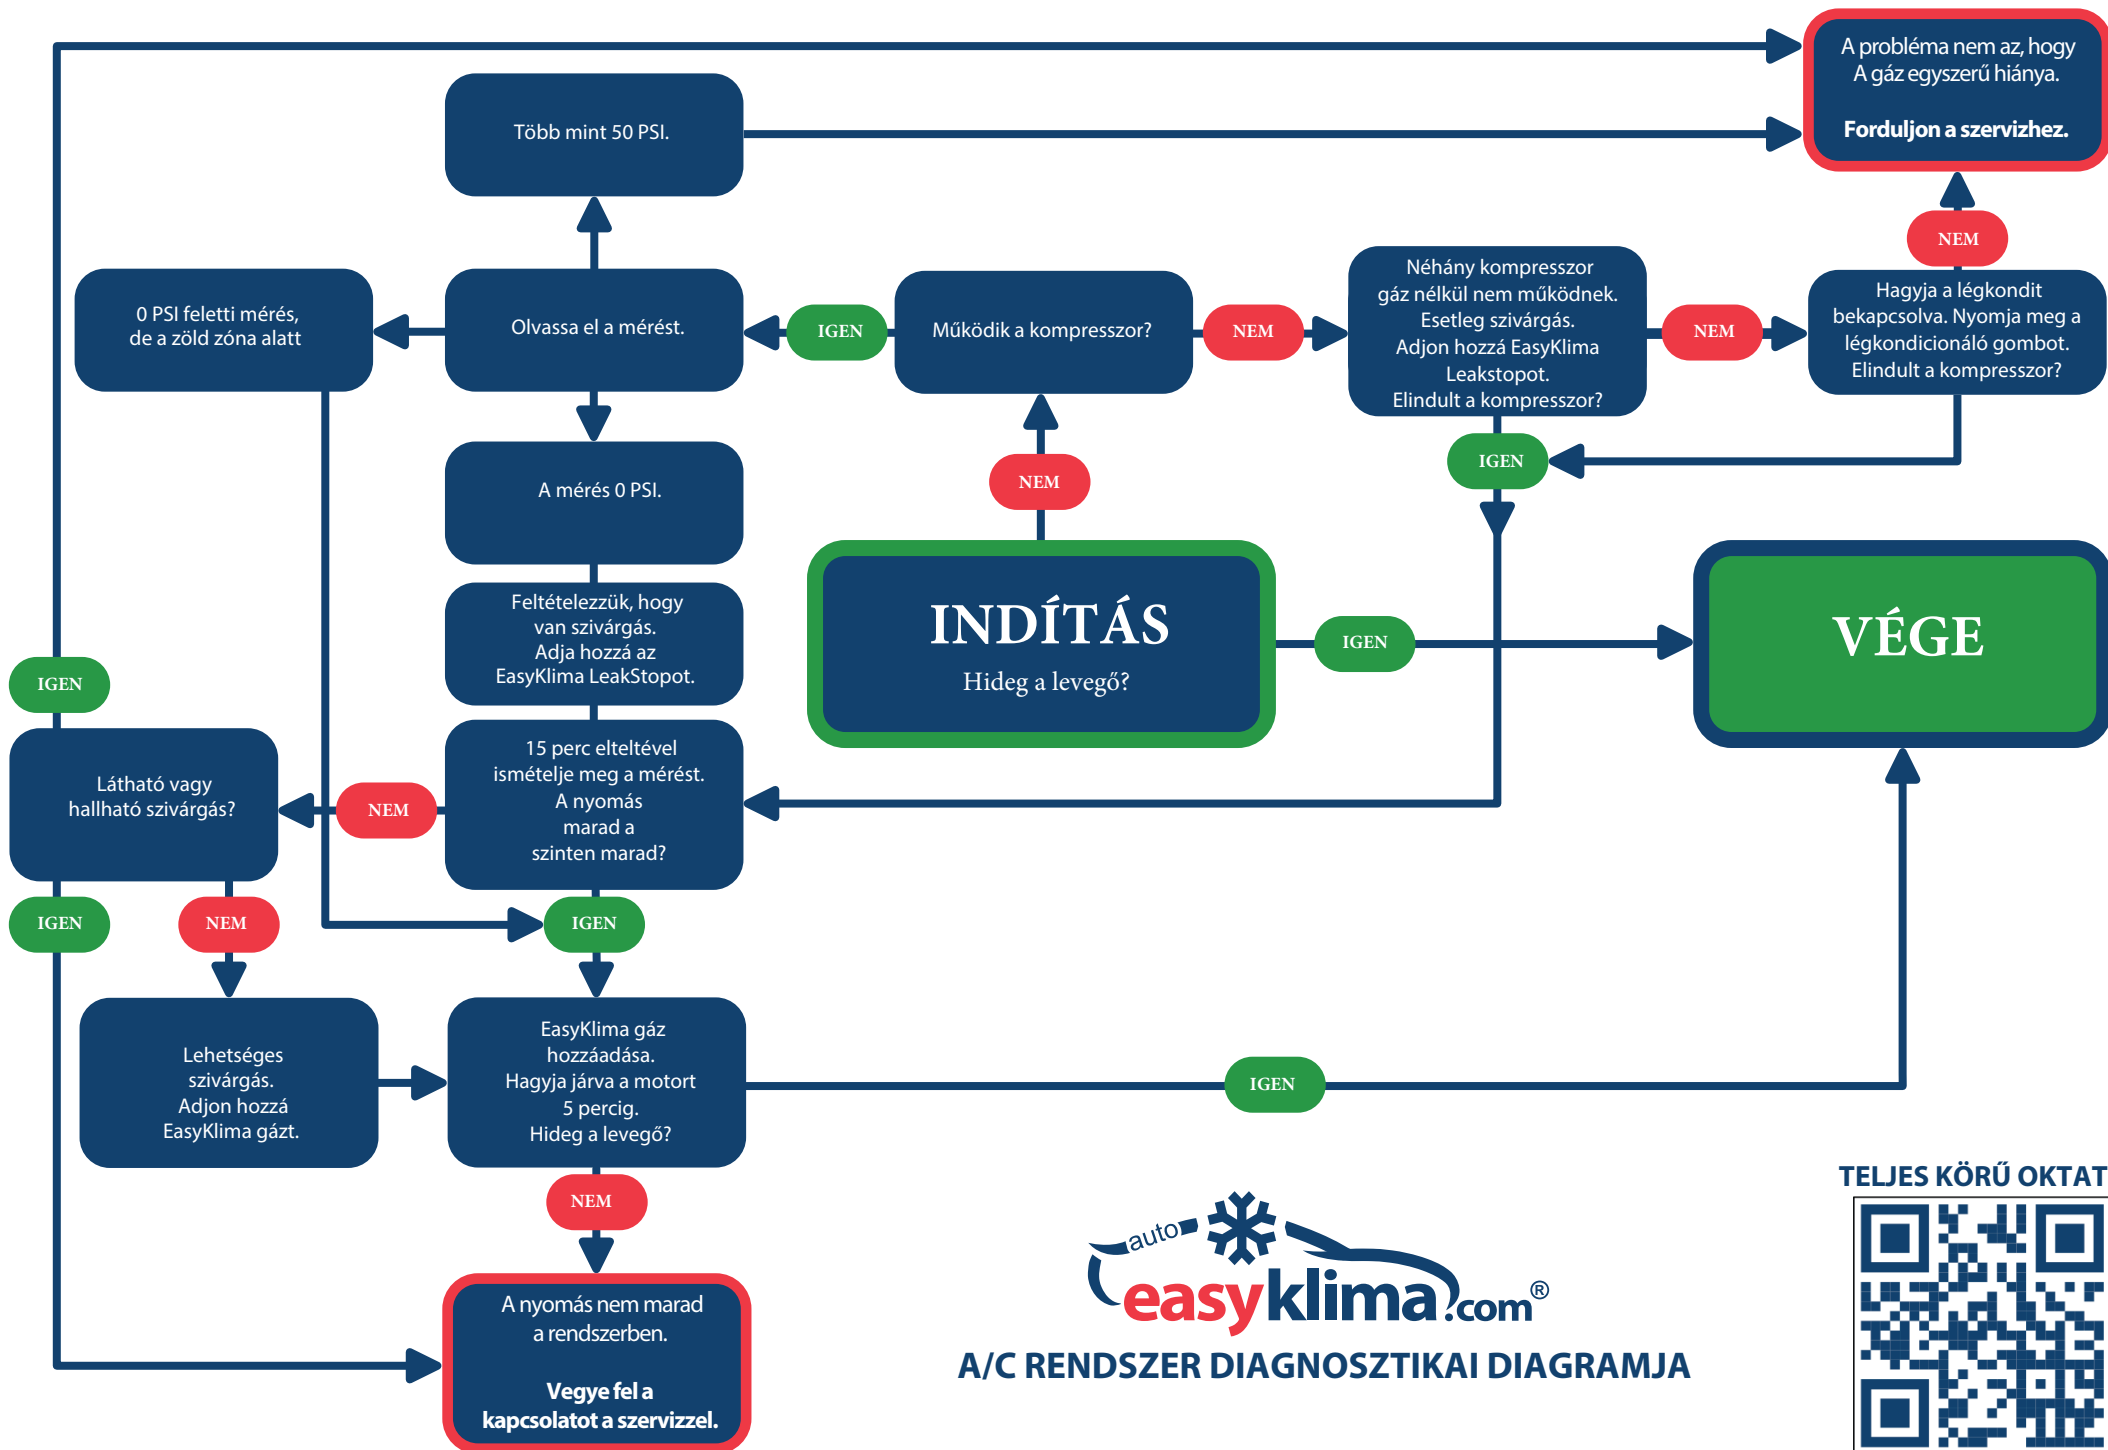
A probléma nem az, hogy A gáz egyszerű hiánya.

Forduljon a szervizhez.

Több mint 50 PSI.

NEM

0 PSI feletti mérés, de a zöld zóna alatt

Olvassa el a mérést.

IGEN

Működik a kompresszor?

NEM

Néhány kompresszor gáz nélkül nem működnek. Esetleg szivárgás. Adjon hozzá EasyKlima Leakstopot. Elindult a kompresszor?

NEM

Hagyja a légkondit bekapcsolva. Nyomja meg a légkondicionáló gombot. Elindult a kompresszor?

IGEN

A mérés 0 PSI.

NEM

Feltételezzük, hogy van szivárgás. Adja hozzá az EasyKlima LeakStopot.

INDÍTÁS

Hideg a levegő?

IGEN

VÉGE

IGEN

Látható vagy hallható szivárgás?

NEM

15 perc elteltével ismételje meg a mérést. A nyomás marad a szinten marad?

IGEN

NEM

IGEN

Lehetséges szivárgás. Adjon hozzá EasyKlima gázt.

EasyKlima gáz hozzáadása. Hagyja járva a motort 5 percig. Hideg a levegő?

IGEN

NEM

A nyomás nem marad a rendszerben.

Vegye fel a kapcsolatot a szervizzel.

auto easyklima.com®

A/C RENDSZER DIAGNOSZTIKAI DIAGRAMJA

TELJES KÖRŰ OKTAT